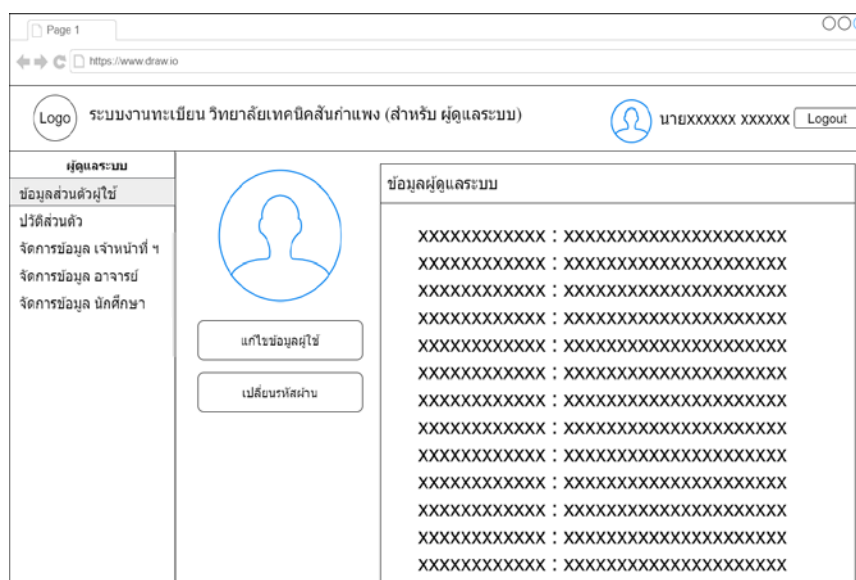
Page 1

https://www.draw.io

Logo ระบบงานทะเบียน วิทยาลัยเทคนิคสันกำแพง (สำหรับ ผู้ดูแลระบบ)

นายXXXXXX XXXXXX Logout

ผู้ดูแลระบบ
ข้อมูลส่วนตัวผู้ใช้
ปรัติส่วนตัว
จัดการข้อมูล เจ้าหน้าที่ ฯ
จัดการข้อมูล อาจารย์
จัดการข้อมูล นักศึกษา

แก้ไขข้อมูลผู้ใช้
เปลี่ยนรหัสผ่าน

ข้อมูลผู้ดูแลระบบ

XXXXXXXXXXXX : XXXXXXXXXXXXXXXXXXXXXX
XXXXXXXXXXXX : XXXXXXXXXXXXXXXXXXXXXX
XXXXXXXXXXXX : XXXXXXXXXXXXXXXXXXXXXX
XXXXXXXXXXXX : XXXXXXXXXXXXXXXXXXXXXX
XXXXXXXXXXXX : XXXXXXXXXXXXXXXXXXXXXX
XXXXXXXXXXXX : XXXXXXXXXXXXXXXXXXXXXX
XXXXXXXXXXXX : XXXXXXXXXXXXXXXXXXXXXX
XXXXXXXXXXXX : XXXXXXXXXXXXXXXXXXXXXX
XXXXXXXXXXXX : XXXXXXXXXXXXXXXXXXXXXX
XXXXXXXXXXXX : XXXXXXXXXXXXXXXXXXXXXX
XXXXXXXXXXXX : XXXXXXXXXXXXXXXXXXXXXX
XXXXXXXXXXXX : XXXXXXXXXXXXXXXXXXXXXX
XXXXXXXXXXXX : XXXXXXXXXXXXXXXXXXXXXX